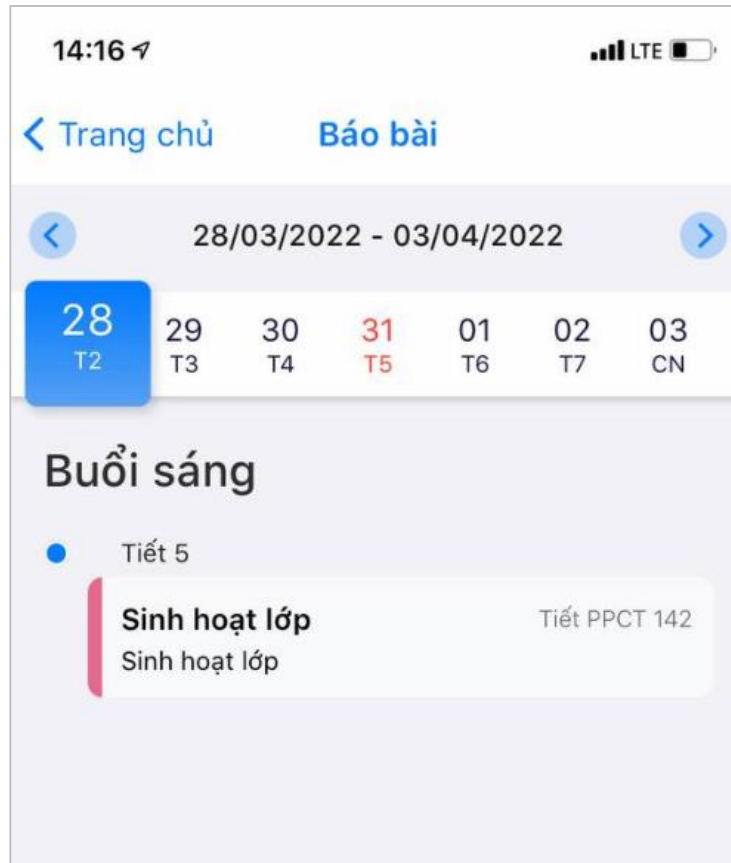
14:16

LTE

Trang chủ Báo bài

28/03/2022 - 03/04/2022

| 28 | 29 | 30 | 31 | 01 | 02 | 03 |
|---|---|---|---|---|---|---|
| T2 | T3 | T4 | T5 | T6 | T7 | CN |

Buổi sáng

Tiết 5

Sinh hoạt lớp Tiết PPCT 142

Sinh hoạt lớp